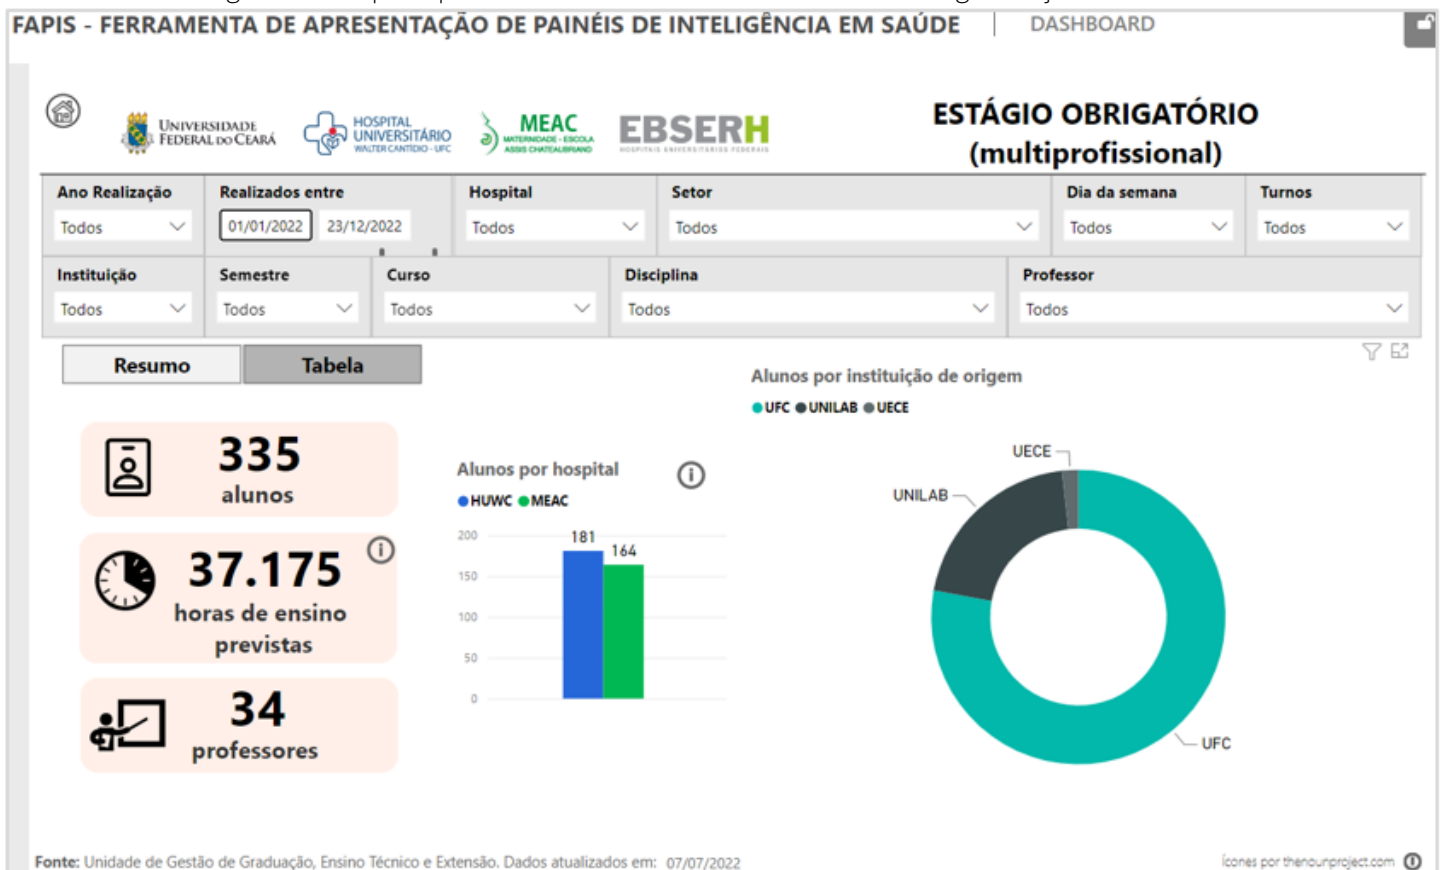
FAPIS - FERRAMENTA DE APRESENTAÇÃO DE PAINÉIS DE INTELIGÊNCIA EM SAÚDE | DASHBOARD

UNIVERSIDADE FEDERAL DO CEARÁ HOSPITAL UNIVERSITÁRIO WALTER CANTÍDIO - UFC MEAC MATERNIDADE - ESCOLA ASSIS CHATEAUBRIAND EBSERH HOSPITAIS UNIVERSITÁRIOS FEDERAIS

ESTÁGIO OBRIGATÓRIO (multiprofissional)

| Ano Realização | Realizados entre | Hospital | Setor | Dia da semana | Turnos |
|---|---|---|---|---|---|
| Todos | 01/01/2022 23/12/2022 | Todos | Todos | Todos | Todos |

| Instituição | Semestre | Curso | Disciplina | Professor |
|---|---|---|---|---|
| Todos | Todos | Todos | Todos | Todos |

Resumo Tabela

335 alunos

37.175 horas de ensino previstas

34 professores

Alunos por hospital
● HUWC ● MEAC
200
150
100
50
0
181
164

Alunos por instituição de origem
● UFC ● UNILAB ● UECE
UECE
UNILAB
UFC

Fonte: Unidade de Gestão de Graduação, Ensino Técnico e Extensão. Dados atualizados em: 07/07/2022

Ícones por thenounproject.com